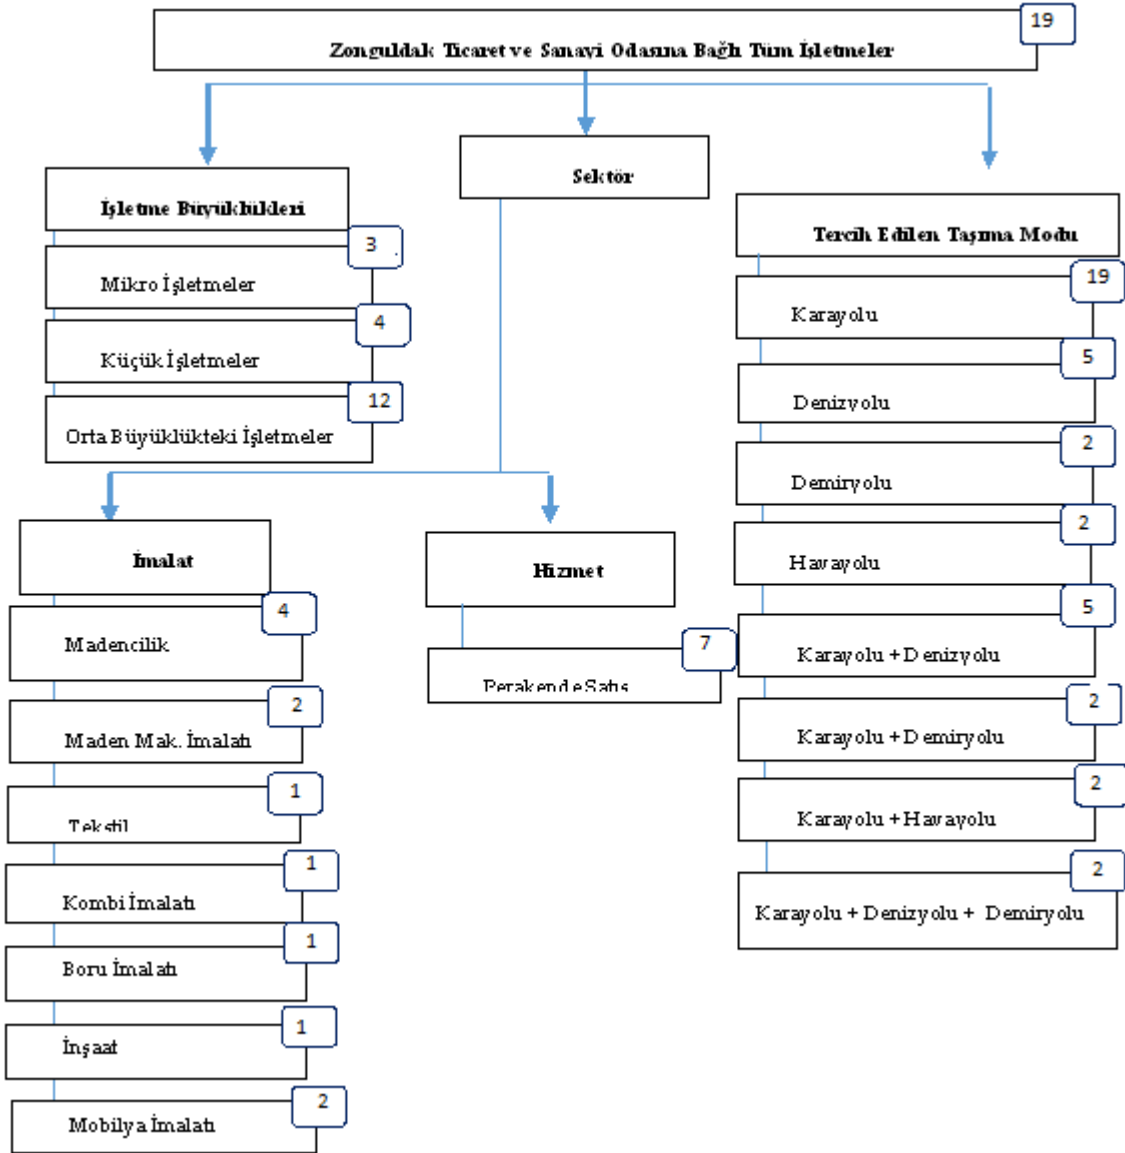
Zonguldak Ticaret ve Sanayi Odasına Bağlı Tüm İşletmeler 19

İşletme Büyüklükleri

Mikro İşletmeler 3

Küçük İşletmeler 4

Orta Büyüklükteki İşletmeler 12

Sektör

İmalat

Madencilik 4

Maden Mak. İmalatı 2

Tekstil 1

Kombi İmalatı 1

Boru İmalatı 1

İnşaat 1

Mobilya İmalatı 2

Hizmet

Perakende Satış 7

Tercih Edilen Taşıma Modu

Karayolu 19

Denizyolu 5

Demiryolu 2

Havayolu 2

Karayolu + Denizyolu 5

Karayolu + Demiryolu 2

Karayolu + Havayolu 2

Karayolu + Denizyolu + Demiryolu 2